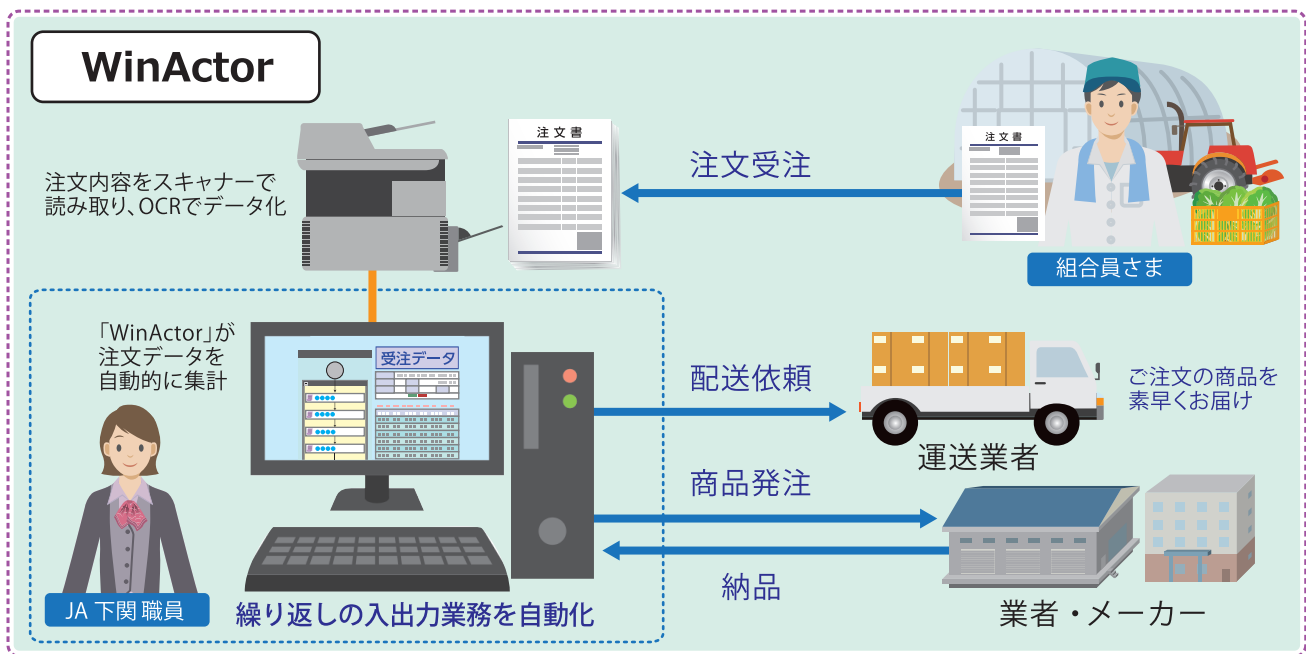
WinActor

注文内容をスキャナーで読み取り、OCRでデータ化

注文書

注文受注

注文書

組合員さま

「WinActor」が注文データを自動的に集計

受注データ

配送依頼

ご注文の商品を素早くお届け

運送業者

商品発注

納品

JA 下関 職員

繰り返しの入出力業務を自動化

業者・メーカー